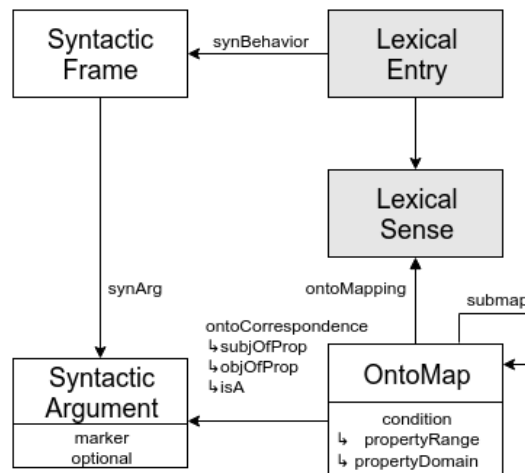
Syntactic Frame

synBehavior

Lexical Entry

Lexical Sense

synArg

ontoMapping

submap

ontoCorrespondence
↳subjOfProp
↳objOfProp
↳isA

Syntactic Argument

marker
optional

OntoMap

condition
↳ propertyRange
↳ propertyDomain